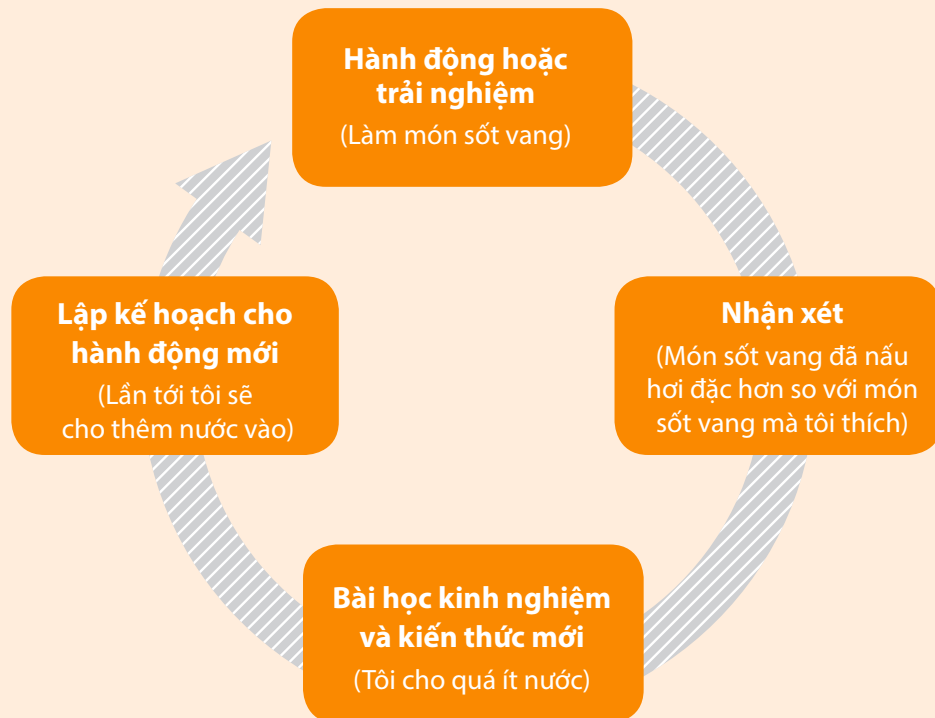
Hành động hoặc trải nghiệm
(Làm món sốt vang)

Nhận xét
(Món sốt vang đã nấu hơi đặc hơn so với món sốt vang mà tôi thích)

Bài học kinh nghiệm và kiến thức mới
(Tôi cho quá ít nước)

Lập kế hoạch cho hành động mới
(Lần tới tôi sẽ cho thêm nước vào)